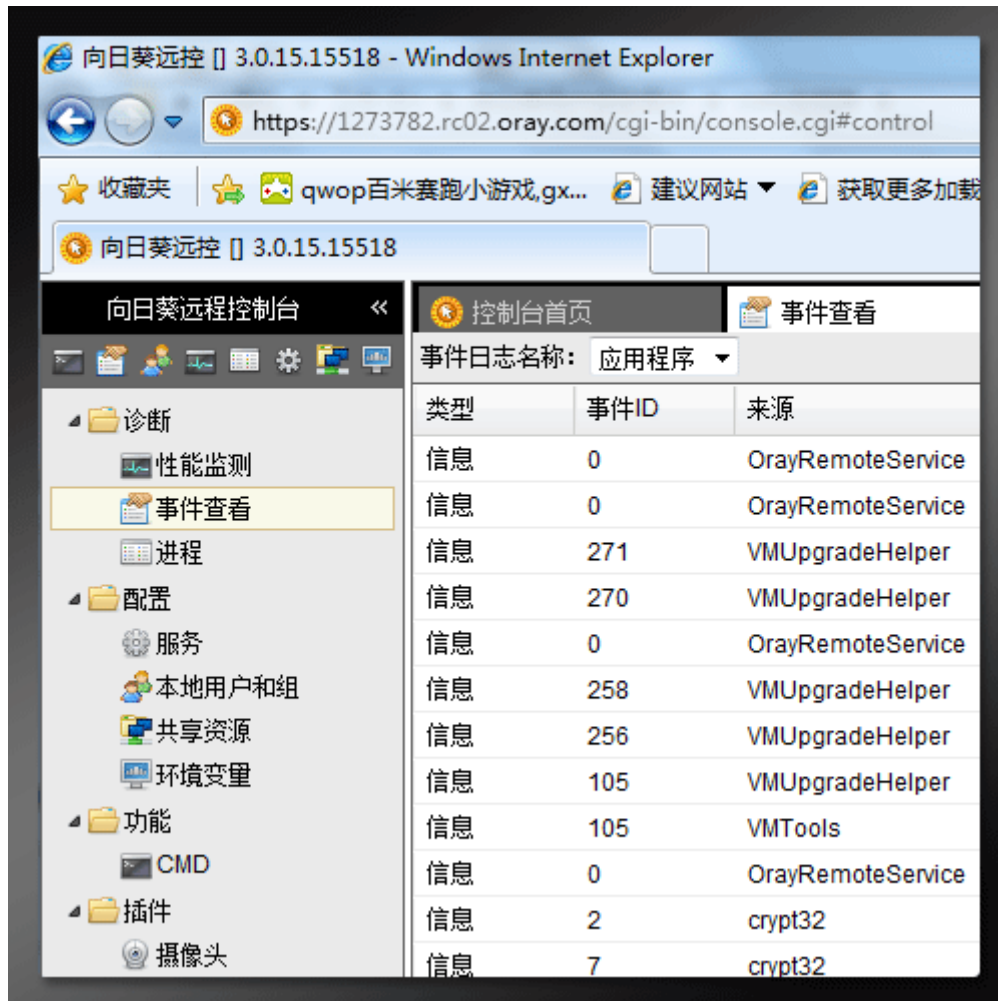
向日葵远控 [] 3.0.15.15518 - Windows Internet Explorer

https://1273782.rc02.oray.com/cgi-bin/console.cgi#control

收藏夹 qwop百米赛跑小游戏,gx... 建议网站 ▼ 获取更多加载

向日葵远控 [] 3.0.15.15518

向日葵远程控制台 «

诊断
性能监测
事件查看
进程
配置
服务
本地用户和组
共享资源
环境变量
功能
CMD
插件
摄像头

控制台首页 事件查看

事件日志名称: 应用程序 ▼

| 类型 | 事件ID | 来源 |
|---|---|---|
| 信息 | 0 | OrayRemoteService |
| 信息 | 0 | OrayRemoteService |
| 信息 | 271 | VMUpgradeHelper |
| 信息 | 270 | VMUpgradeHelper |
| 信息 | 0 | OrayRemoteService |
| 信息 | 258 | VMUpgradeHelper |
| 信息 | 256 | VMUpgradeHelper |
| 信息 | 105 | VMUpgradeHelper |
| 信息 | 105 | VMTools |
| 信息 | 0 | OrayRemoteService |
| 信息 | 2 | crypt32 |
| 信息 | 7 | crypt32 |